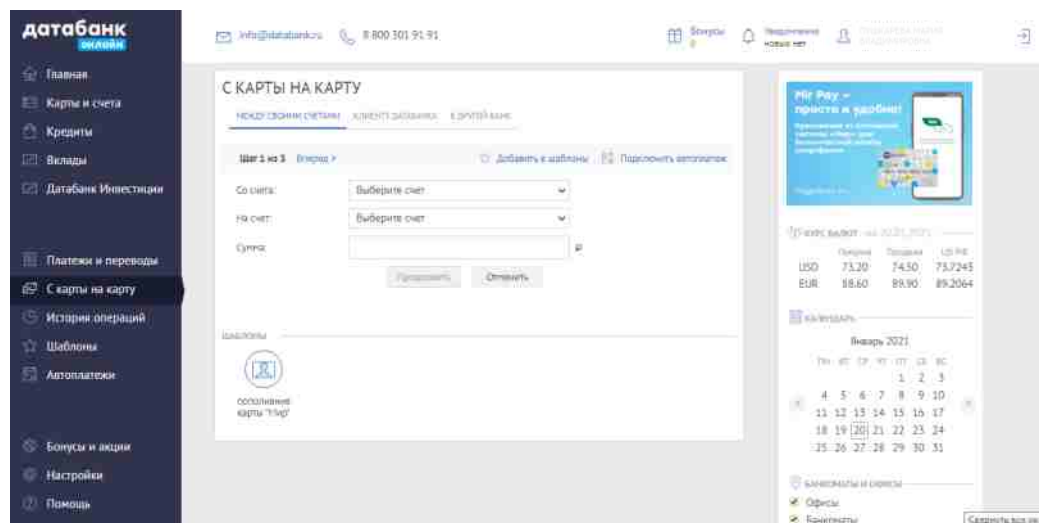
датабанк
онлайн

Главная
Карты и счета
Кредиты
Вклады
Датабанк Инвестиции

Платежи и переводы
С карты на карту
История операций
Шаблоны
Автоплатежи

Бонусы и акции
Настройки
Помощь

info@databank.ru 8 800 301 91 91

Бонусы 0
Уведомления новых нет
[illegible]

С КАРТЫ НА КАРТУ

МЕЖДУ СВОИМИ СЧЕТАМИ КЛИЕНТУ ДАТАБАНКА В ДРУГОЙ БАНК

Шаг 1 из 3 Вперед >
Добавить в шаблоны Подключить автоплатеж

Со счета: Выберите счет
На счет: Выберите счет
Сумма: ₽

Продолжить Отменить

ШАБЛОНЫ

пополнение карты "Мир"

Mir Pay – просто и удобно!
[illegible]

КУРС ВАЛЮТ на 20.01.2021
Покупка Продажа ЦБ РФ
USD 73.20 74.50 73.7245
EUR 88.60 89.90 89.2064

КАЛЕНДАРЬ
Январь 2021
ПН ВТ СР ЧТ ПТ СБ ВС
1 2 3
4 5 6 7 8 9 10
11 12 13 14 15 16 17
18 19 20 21 22 23 24
25 26 27 28 29 30 31

БАНКОМАТЫ И ОФИСЫ
Офисы
Банкоматы

Свернуть все ок